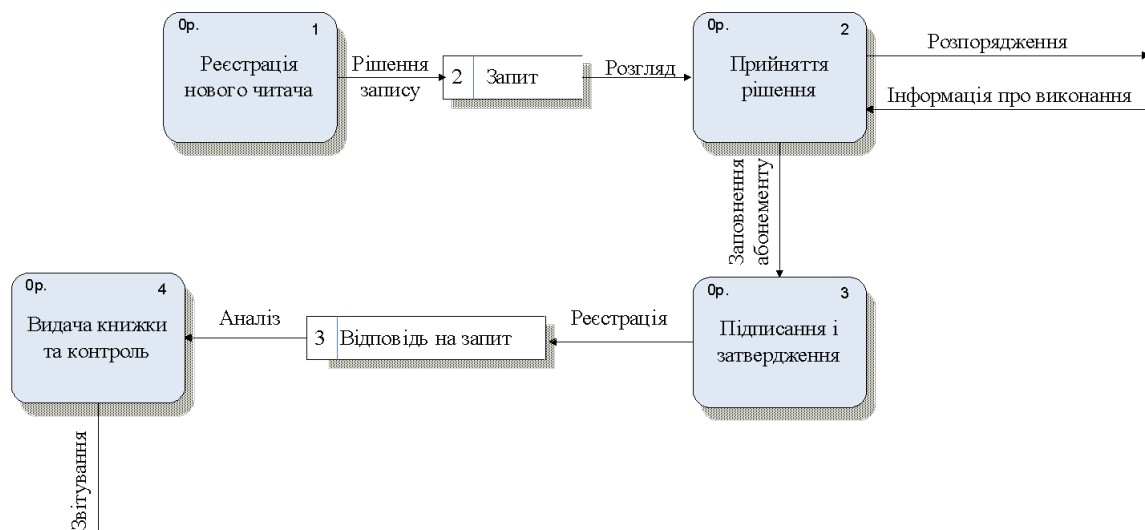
0р. 1
Реєстрація нового читача

Рішення запису

2 Запит

Розгляд

0р. 2
Прийняття рішення

Розпорядження

Інформація про виконання

Заповнення абонементу

0р. 3
Підписання і затвердження

Реєстрація

3 Відповідь на запит

Аналіз

0р. 4
Видача книжки та контроль

Звітування